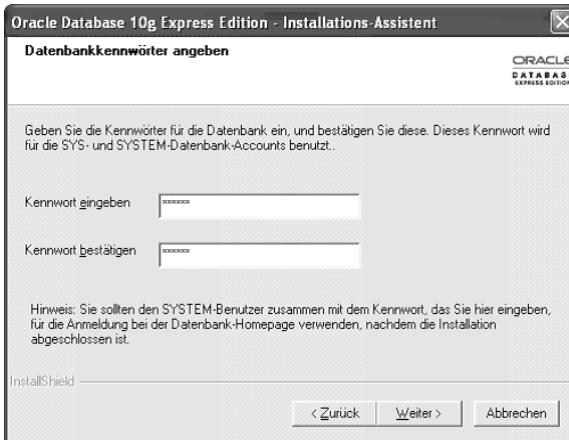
Oracle Database 10g Express Edition - Installations-Assistent

Datenbankkennwörter angeben

ORACLE
DATABASE
EXPRESS EDITION

Geben Sie die Kennwörter für die Datenbank ein, und bestätigen Sie diese. Dieses Kennwort wird für die SYS- und SYSTEM-Datenbank-Accounts benutzt..

Kennwort eingeben ******

Kennwort bestätigen ******

Hinweis: Sie sollten den SYSTEM-Benutzer zusammen mit dem Kennwort, das Sie hier eingeben, für die Anmeldung bei der Datenbank-Homepage verwenden, nachdem die Installation abgeschlossen ist.

InstallShield

< Zurück Weiter > Abbrechen